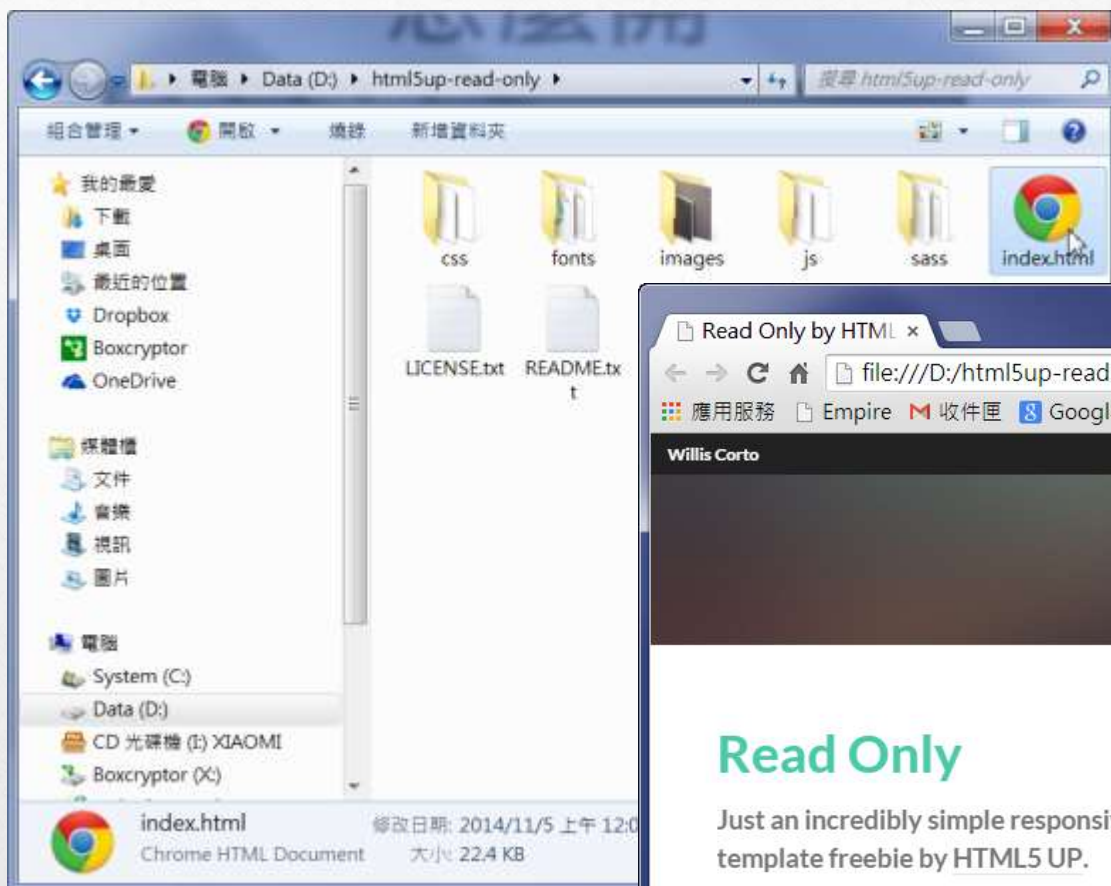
電腦 ▸ Data (D:) ▸ html5up-read-only ▸

搜尋 html5up-read-only

組合管理 ▾ 開啟 ▾ 燒錄 新增資料夾

我的最愛
下載
桌面
最近的位置
Dropbox
Boxcryptor
OneDrive

媒體櫃
文件
音樂
視訊
圖片

電腦
System (C:)
Data (D:)
CD 光碟機 (I:) XIAOMI
Boxcryptor (X:)

css
fonts
images
js
sass
index.html
LICENSE.txt
README.txt

index.html
Chrome HTML Document
修改日期: 2014/11/5 上午 12:0
大小: 22.4 KB

Read Only by HTML ×

file:///D:/html5up-read

應用服務 Empire 收件匣 Googl

Willis Corto

Read Only

Just an incredibly simple responsi template freebie by HTML5 UP.